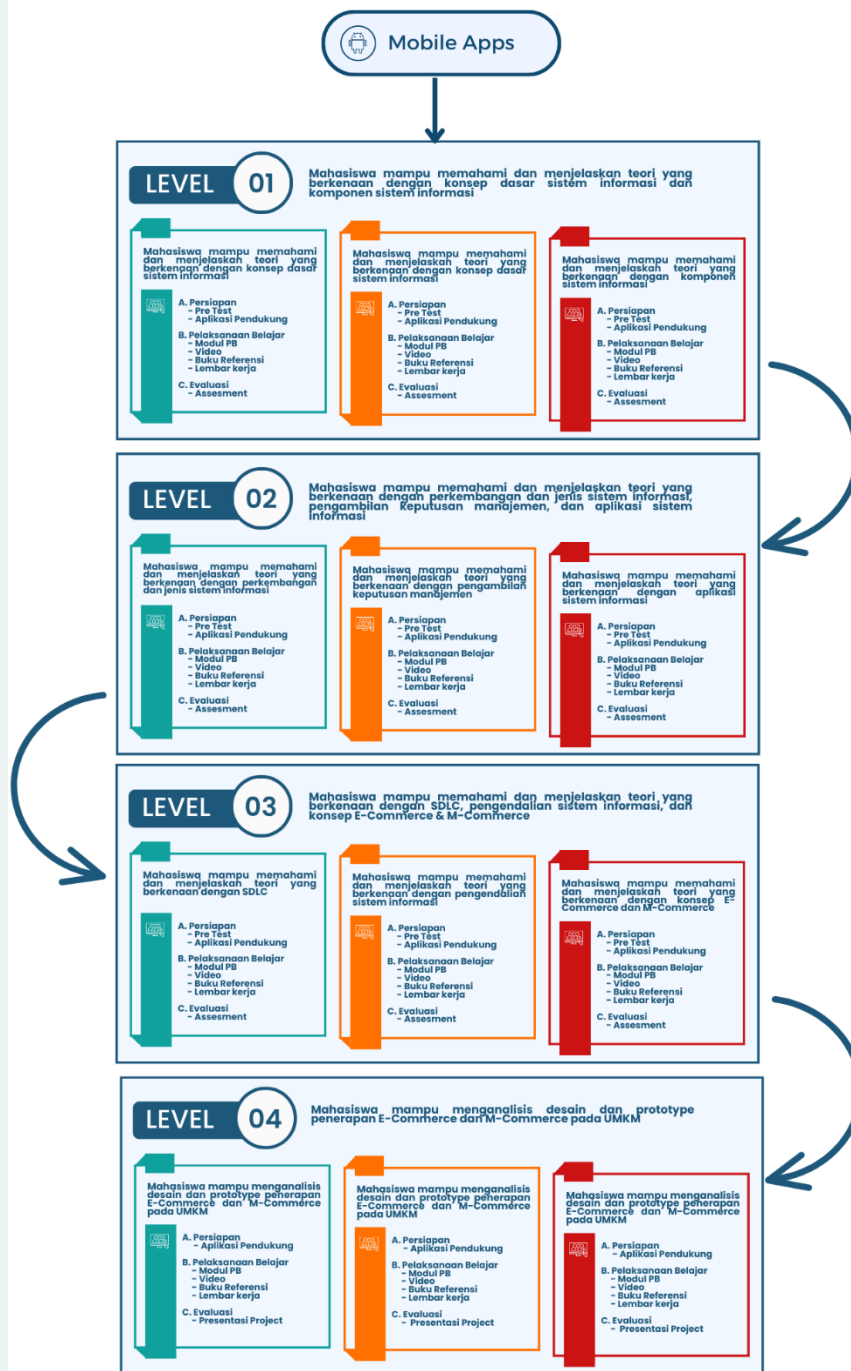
Mobile Apps

LEVEL 01

Mahasiswa mampu memahami dan menjelaskan teori yang berkenaan dengan konsep dasar sistem informasi dan komponen sistem informasi

Mahasiswa mampu memahami dan menjelaskan teori yang berkenaan dengan konsep dasar sistem informasi

A. Persiapan
- Pre Test
- Aplikasi Pendukung
B. Pelaksanaan Belajar
- Modul PB
- Video
- Buku Referensi
- Lembar kerja
C. Evaluasi
- Assesment

Mahasiswa mampu memahami dan menjelaskan teori yang berkenaan dengan konsep dasar sistem informasi

A. Persiapan
- Pre Test
- Aplikasi Pendukung
B. Pelaksanaan Belajar
- Modul PB
- Video
- Buku Referensi
- Lembar kerja
C. Evaluasi
- Assesment

Mahasiswa mampu memahami dan menjelaskan teori yang berkenaan dengan komponen sistem informasi

A. Persiapan
- Pre Test
- Aplikasi Pendukung
B. Pelaksanaan Belajar
- Modul PB
- Video
- Buku Referensi
- Lembar kerja
C. Evaluasi
- Assesment

LEVEL 02

Mahasiswa mampu memahami dan menjelaskan teori yang berkenaan dengan perkembangan dan jenis sistem informasi, pengambilan keputusan manajemen, dan aplikasi sistem informasi

Mahasiswa mampu memahami dan menjelaskan teori yang berkenaan dengan perkembangan dan jenis sistem informasi

A. Persiapan
- Pre Test
- Aplikasi Pendukung
B. Pelaksanaan Belajar
- Modul PB
- Video
- Buku Referensi
- Lembar kerja
C. Evaluasi
- Assesment

Mahasiswa mampu memahami dan menjelaskan teori yang berkenaan dengan pengambilan keputusan manajemen

A. Persiapan
- Pre Test
- Aplikasi Pendukung
B. Pelaksanaan Belajar
- Modul PB
- Video
- Buku Referensi
- Lembar kerja
C. Evaluasi
- Assesment

Mahasiswa mampu memahami dan menjelaskan teori yang berkenaan dengan aplikasi sistem informasi

A. Persiapan
- Pre Test
- Aplikasi Pendukung
B. Pelaksanaan Belajar
- Modul PB
- Video
- Buku Referensi
- Lembar kerja
C. Evaluasi
- Assesment

LEVEL 03

Mahasiswa mampu memahami dan menjelaskan teori yang berkenaan dengan SDLC, pengendalian sistem informasi, dan konsep E-Commerce & M-Commerce

Mahasiswa mampu memahami dan menjelaskan teori yang berkenaan dengan SDLC

A. Persiapan
- Pre Test
- Aplikasi Pendukung
B. Pelaksanaan Belajar
- Modul PB
- Video
- Buku Referensi
- Lembar kerja
C. Evaluasi
- Assesment

Mahasiswa mampu memahami dan menjelaskan teori yang berkenaan dengan pengendalian sistem informasi

A. Persiapan
- Pre Test
- Aplikasi Pendukung
B. Pelaksanaan Belajar
- Modul PB
- Video
- Buku Referensi
- Lembar kerja
C. Evaluasi
- Assesment

Mahasiswa mampu memahami dan menjelaskan teori yang berkenaan dengan konsep E-Commerce dan M-Commerce

A. Persiapan
- Pre Test
- Aplikasi Pendukung
B. Pelaksanaan Belajar
- Modul PB
- Video
- Buku Referensi
- Lembar kerja
C. Evaluasi
- Assesment

LEVEL 04

Mahasiswa mampu menganalisis desain dan prototype penerapan E-Commerce dan M-Commerce pada UMKM

Mahasiswa mampu menganalisis desain dan prototype peherapan E-Commerce dan M-Commerce pada UMKM

A. Persiapan
- Aplikasi Pendukung
B. Pelaksanaan Belajar
- Modul PB
- Video
- Buku Referensi
- Lembar kerja
C. Evaluasi
- Presentasi Project

Mahasiswa mampu menganalisis desain dan prototype peherapan E-Commerce dan M-Commerce pada UMKM

A. Persiapan
- Aplikasi Pendukung
B. Pelaksanaan Belajar
- Modul PB
- Video
- Buku Referensi
- Lembar kerja
C. Evaluasi
- Presentasi Project

Mahasiswa mampu menganalisis desain dan prototype peherapan E-Commerce dan M-Commerce pada UMKM

A. Persiapan
- Aplikasi Pendukung
B. Pelaksanaan Belajar
- Modul PB
- Video
- Buku Referensi
- Lembar kerja
C. Evaluasi
- Presentasi Project